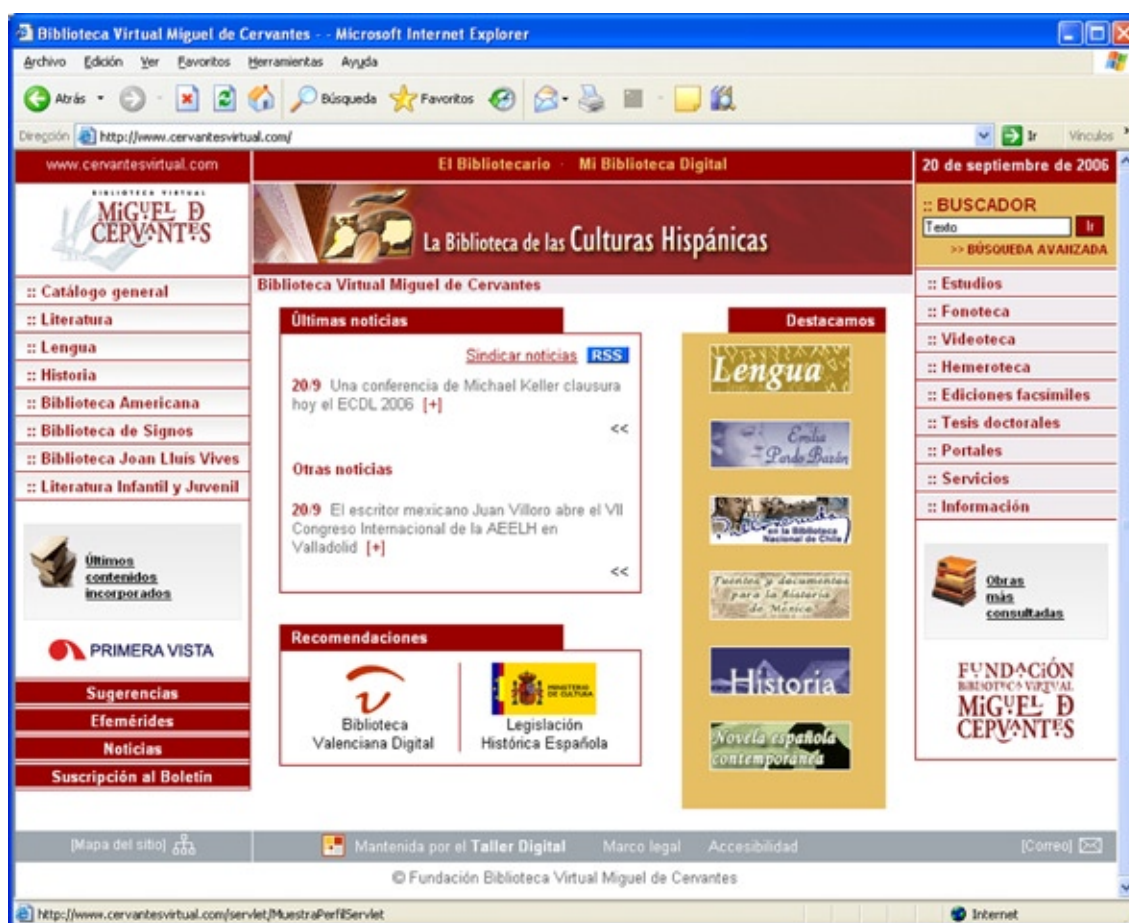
Biblioteca Virtual Miguel de Cervantes - - Microsoft Internet Explorer

Archivo Edición Ver Favoritos Herramientas Ayuda

Atrás Búsqueda Favoritos

Dirección http://www.cervantesvirtual.com/ Ir Vínculos

www.cervantesvirtual.com

El Bibliotecario · Mi Biblioteca Digital

20 de septiembre de 2006

BIBLIOTECA VIRTUAL MIGUEL D CERVANTES

La Biblioteca de las Culturas Hispánicas

:: BUSCADOR
Texto Ir
>> BÚSQUEDA AVANZADA

Biblioteca Virtual Miguel de Cervantes

:: Catálogo general
:: Literatura
:: Lengua
:: Historia
:: Biblioteca Americana
:: Biblioteca de Signos
:: Biblioteca Joan Lluís Vives
:: Literatura Infantil y Juvenil

Últimos contenidos incorporados

PRIMERA VISTA

Sugerencias
Efemérides
Noticias
Suscripción al Boletín

Últimas noticias

Sindicar noticias RSS

20/9 Una conferencia de Michael Keller clausura hoy el ECDL 2006 [+]

<<

Otras noticias

20/9 El escritor mexicano Juan Villoro abre el VII Congreso Internacional de la AEELH en Valladolid [+]

<<

Recomendaciones

Biblioteca Valenciana Digital

MINISTERIO DE CULTURA
Legislación Histórica Española

Destacamos

Lengua

Emilia Pardo Bazán

en la Biblioteca Nacional de Chile

Fuentes y documentos para la historia de México

Historia

Novela española contemporánea

:: Estudios
:: Fonoteca
:: Videoteca
:: Hemeroteca
:: Ediciones facsímiles
:: Tesis doctorales
:: Portales
:: Servicios
:: Información

Obras más consultadas

FUNDACIÓN BIBLIOTECA VIRTUAL MIGUEL D CERVANTES

[Mapa del sitio] Mantenida por el Taller Digital Marco legal Accesibilidad [Correo]

© Fundación Biblioteca Virtual Miguel de Cervantes

http://www.cervantesvirtual.com/servlet/MuestraPerfilServlet Internet